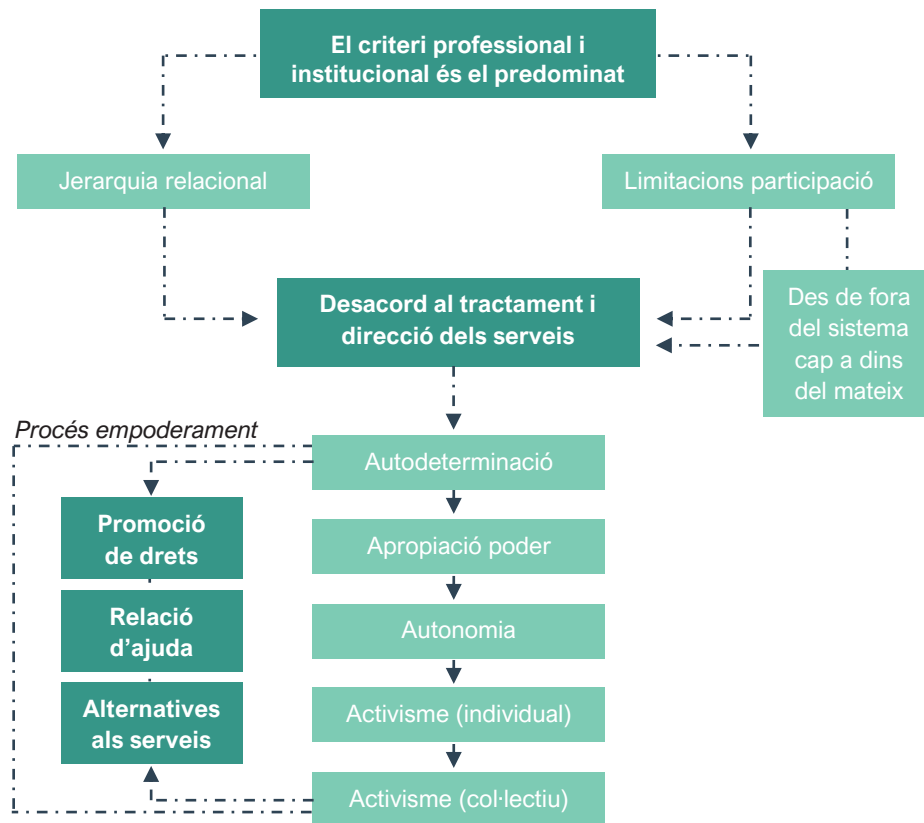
El criteri professional i institucional és el predominat

Jerarquia relacional

Limitacions participació

Desacord al tractament i direcció dels serveis

Des de fora del sistema cap a dins del mateix

Procés empoderament

Autodeterminació

Apropiació poder

Autonomia

Activisme (individual)

Activisme (col·lectiu)

Promoció de drets

Relació d’ajuda

Alternatives als serveis